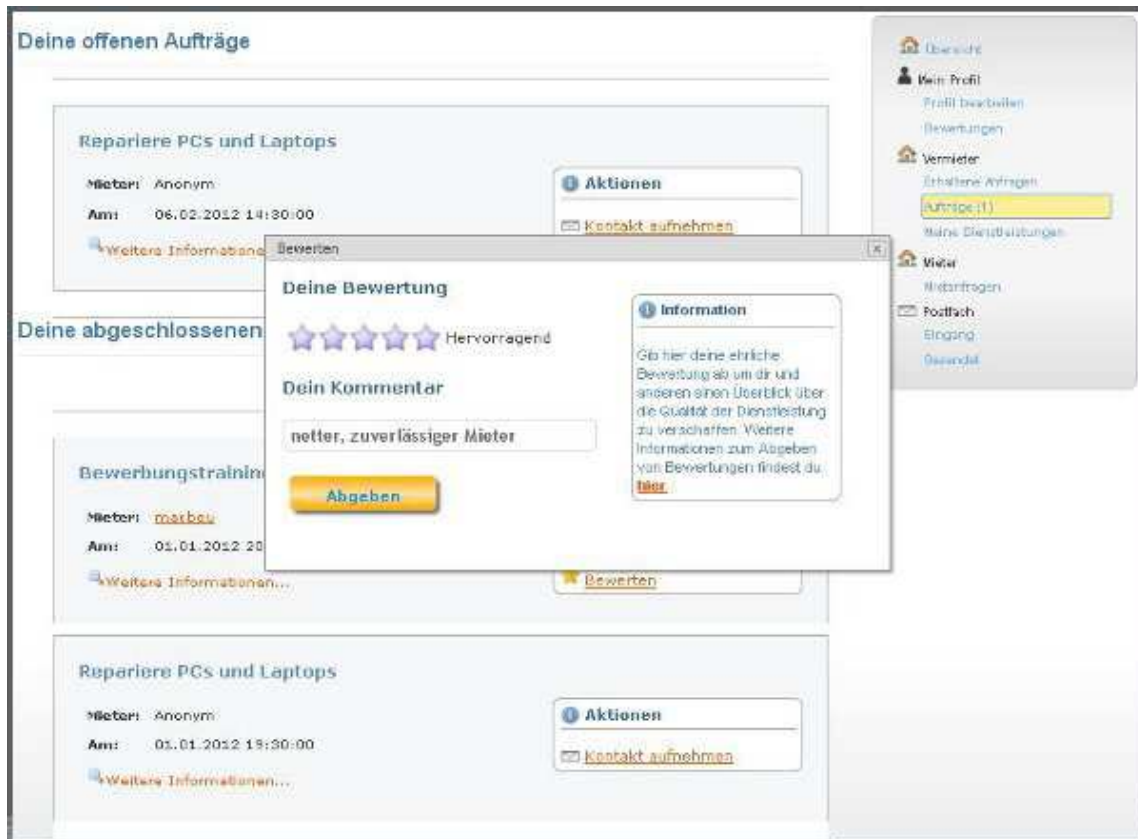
Deine offenen Aufträge

Repariere PCs und Laptops

Mieter: Anonym
Am: 06.02.2012 14:30:00
Weitere Informatione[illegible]

Aktionen
Kontakt aufnehmen

Bewerten

Deine Bewertung

Hervorragend

Dein Kommentar

netter, zuverlässiger Mieter

Abgeben

Information

Gib hier deine ehrliche Bewertung ab um dir und anderen einen Überblick über die Qualität der Dienstleistung zu verschaffen. Weitere Informationen zum Abgeben von Bewertungen findest du hier

Deine abgeschlossenen

Bewerbungstrainin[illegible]

Mieter: marbeu
Am: 01.01.2012 20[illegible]
Weitere Informationen...

Bewerten

Repariere PCs und Laptops

Mieter: Anonym
Am: 01.01.2012 19:30:00
Weitere Informationen...

Aktionen
Kontakt aufnehmen

Übersicht
Mein Profil
Profil bearbeiten
Bewertungen
Vermieter
Erhaltene Anfragen
Aufträge (1)
Meine Dienstleistungen
Mieter
Mietanfragen
Postfach
Eingang
Gesendet